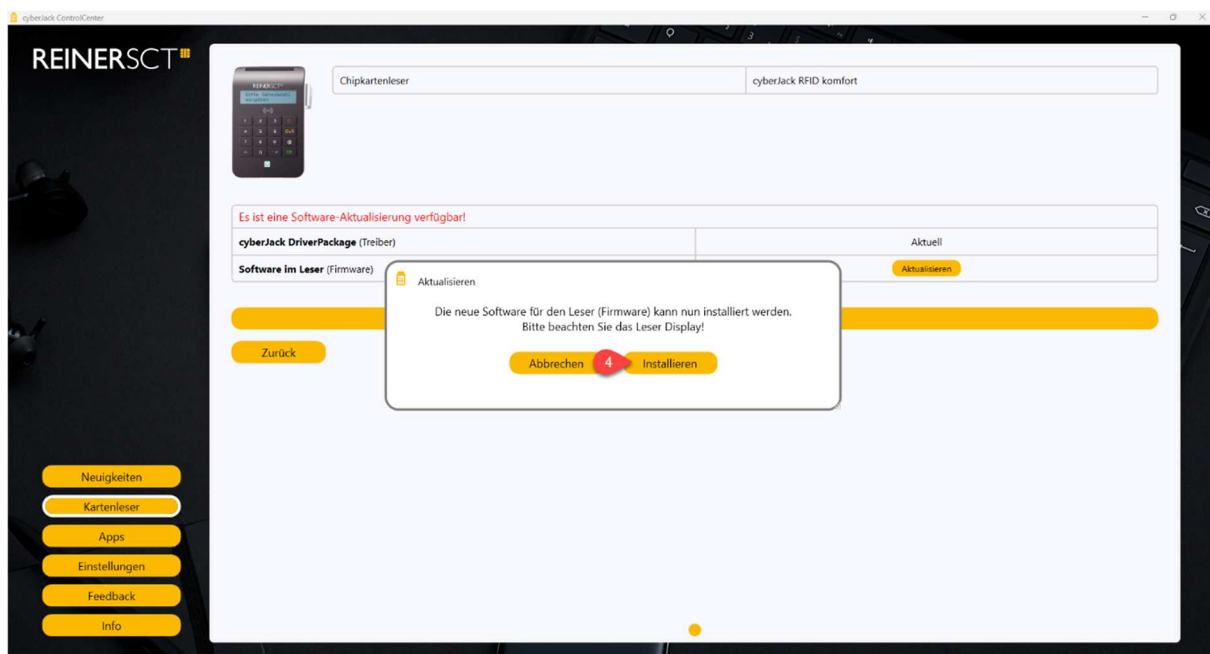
cyberJack ControlCenter

REINERSCT

| Chipkartenleser | cyberJack RFID komfort |
|---|---|

Es ist eine Software-Aktualisierung verfügbar!

| cyberJack DriverPackage (Treiber) | Aktuell |
|---|---|
| Software im Leser (Firmware) | Aktualisieren |

Zurück

Aktualisieren

Die neue Software für den Leser (Firmware) kann nun installiert werden.
Bitte beachten Sie das Leser Display!

Abbrechen 4 Installieren

Neuigkeiten
Kartenleser
Apps
Einstellungen
Feedback
Info